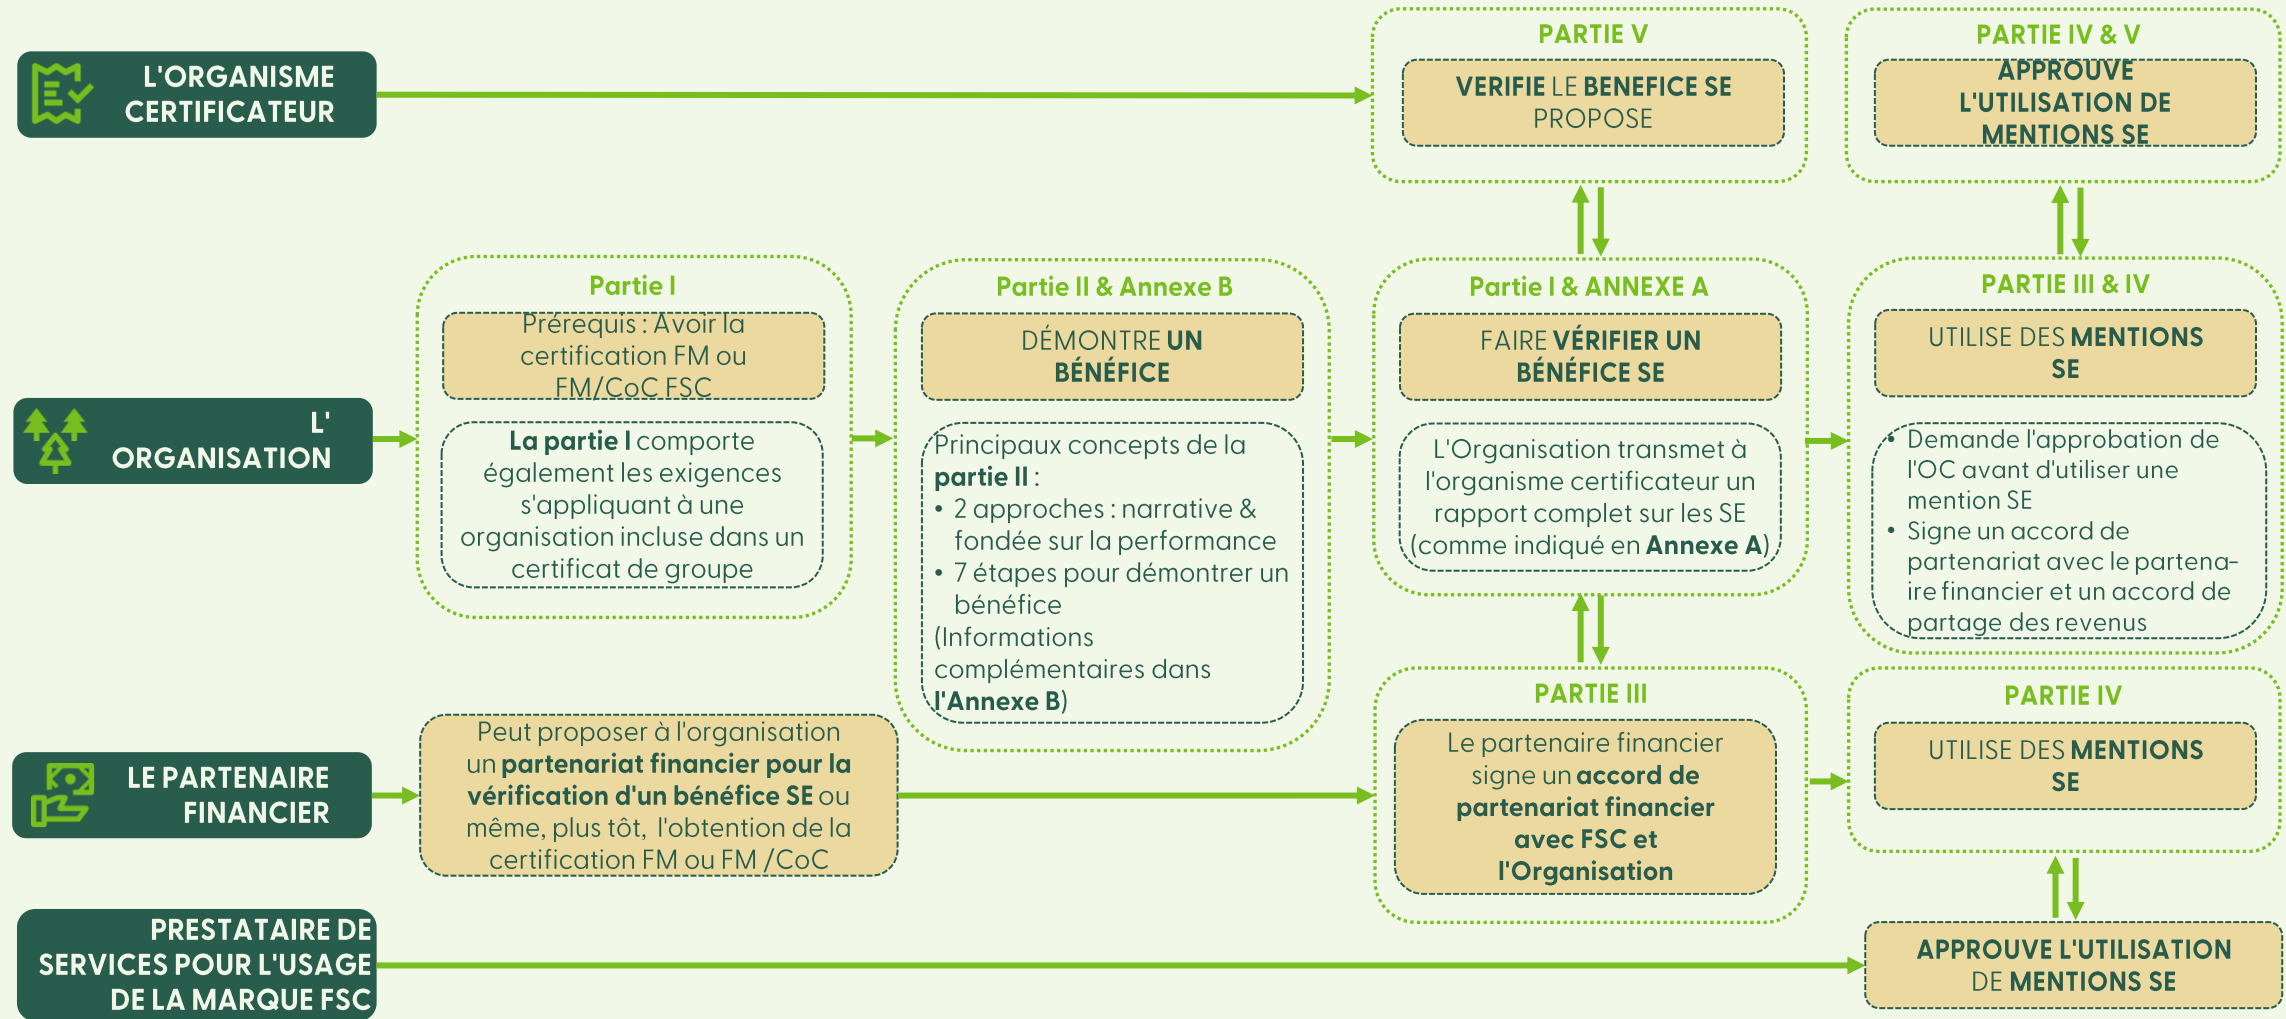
L'ORGANISME CERTIFICATEUR

PARTIE V

VERIFIE LE BENEFICE SE PROPOSE

PARTIE IV & V

APPROUVE L'UTILISATION DE MENTIONS SE

L' ORGANISATION

Partie I

Prérequis : Avoir la certification FM ou FM/CoC FSC

La partie I comporte également les exigences s'appliquant à une organisation incluse dans un certificat de groupe

Partie II & Annexe B

DÉMONTRE UN BÉNÉFICE

Principaux concepts de la partie II :
• 2 approches : narrative & fondée sur la performance
• 7 étapes pour démontrer un bénéfice
(Informations complémentaires dans l'Annexe B)

Partie I & ANNEXE A

FAIRE VÉRIFIER UN BÉNÉFICE SE

L'Organisation transmet à l'organisme certificateur un rapport complet sur les SE (comme indiqué en Annexe A)

PARTIE III & IV

UTILISE DES MENTIONS SE

• Demande l'approbation de l'OC avant d'utiliser une mention SE
• Signe un accord de partenariat avec le partenaire financier et un accord de partage des revenus

LE PARTENAIRE FINANCIER

Peut proposer à l'organisation un partenariat financier pour la vérification d'un bénéfice SE ou même, plus tôt, l'obtention de la certification FM ou FM /CoC

PARTIE III

Le partenaire financier signe un accord de partenariat financier avec FSC et l'Organisation

PARTIE IV

UTILISE DES MENTIONS SE

PRESTATAIRE DE SERVICES POUR L'USAGE DE LA MARQUE FSC

APPROUVE L'UTILISATION DE MENTIONS SE